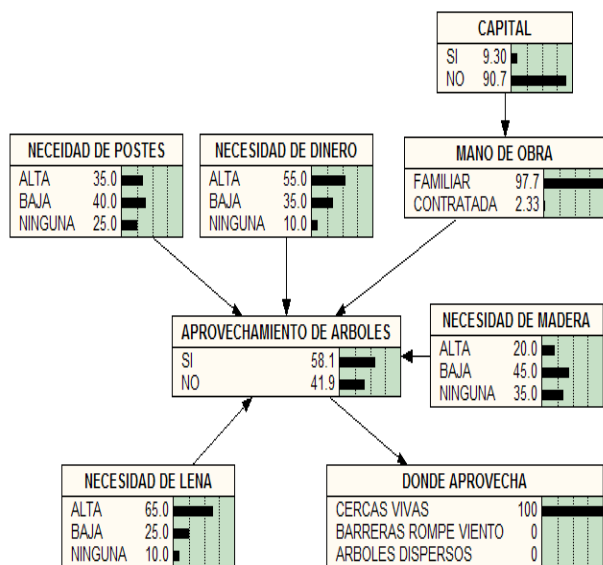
CAPITAL
SI 9.30
NO 90.7

NECEIDAD DE POSTES
ALTA 35.0
BAJA 40.0
NINGUNA 25.0

NECESIDAD DE DINERO
ALTA 55.0
BAJA 35.0
NINGUNA 10.0

MANO DE OBRA
FAMILIAR 97.7
CONTRATADA 2.33

APROVECHAMIENTO DE ARBOLES
SI 58.1
NO 41.9

NECESIDAD DE MADERA
ALTA 20.0
BAJA 45.0
NINGUNA 35.0

NECESIDAD DE LENA
ALTA 65.0
BAJA 25.0
NINGUNA 10.0

DONDE APROVECHA
CERCAS VIVAS 100
BARRERAS ROMPE VIENTO 0
ARBOLES DISPERSOS 0